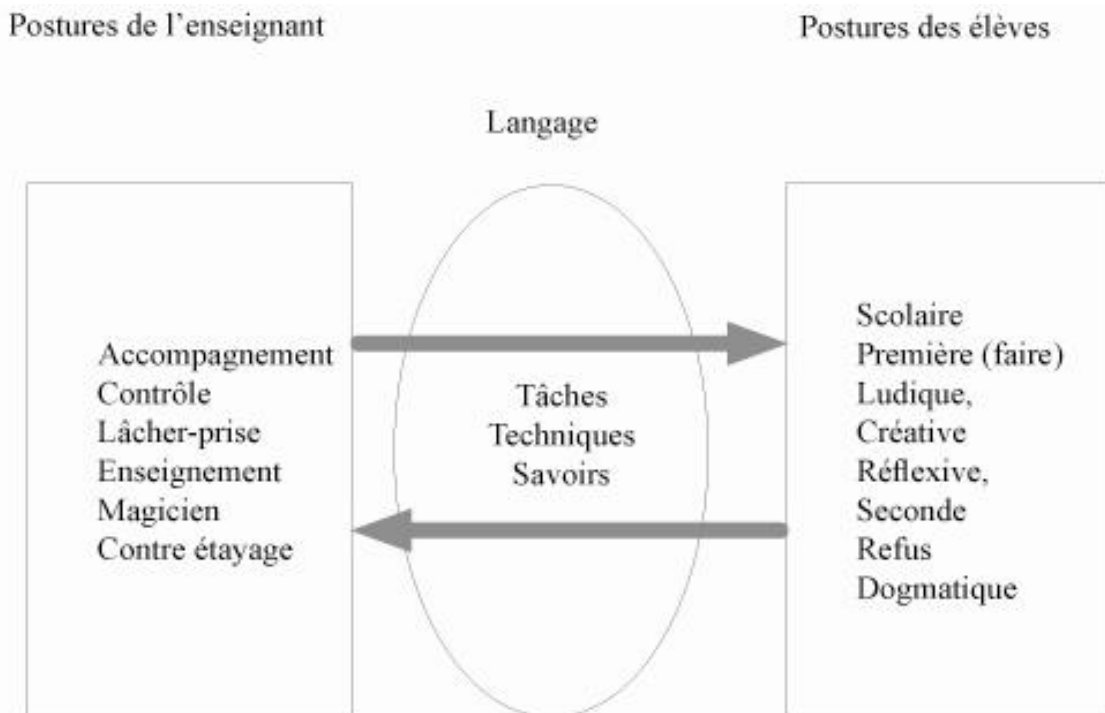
Postures de l'enseignant

Postures des élèves

Langage

Accompagnement
Contrôle
Lâcher-prise
Enseignement
Magicien
Contre étayage

Tâches
Techniques
Savoirs

Scolaire
Première (faire)
Ludique,
Créative
Réflexive,
Seconde
Refus
Dogmatique